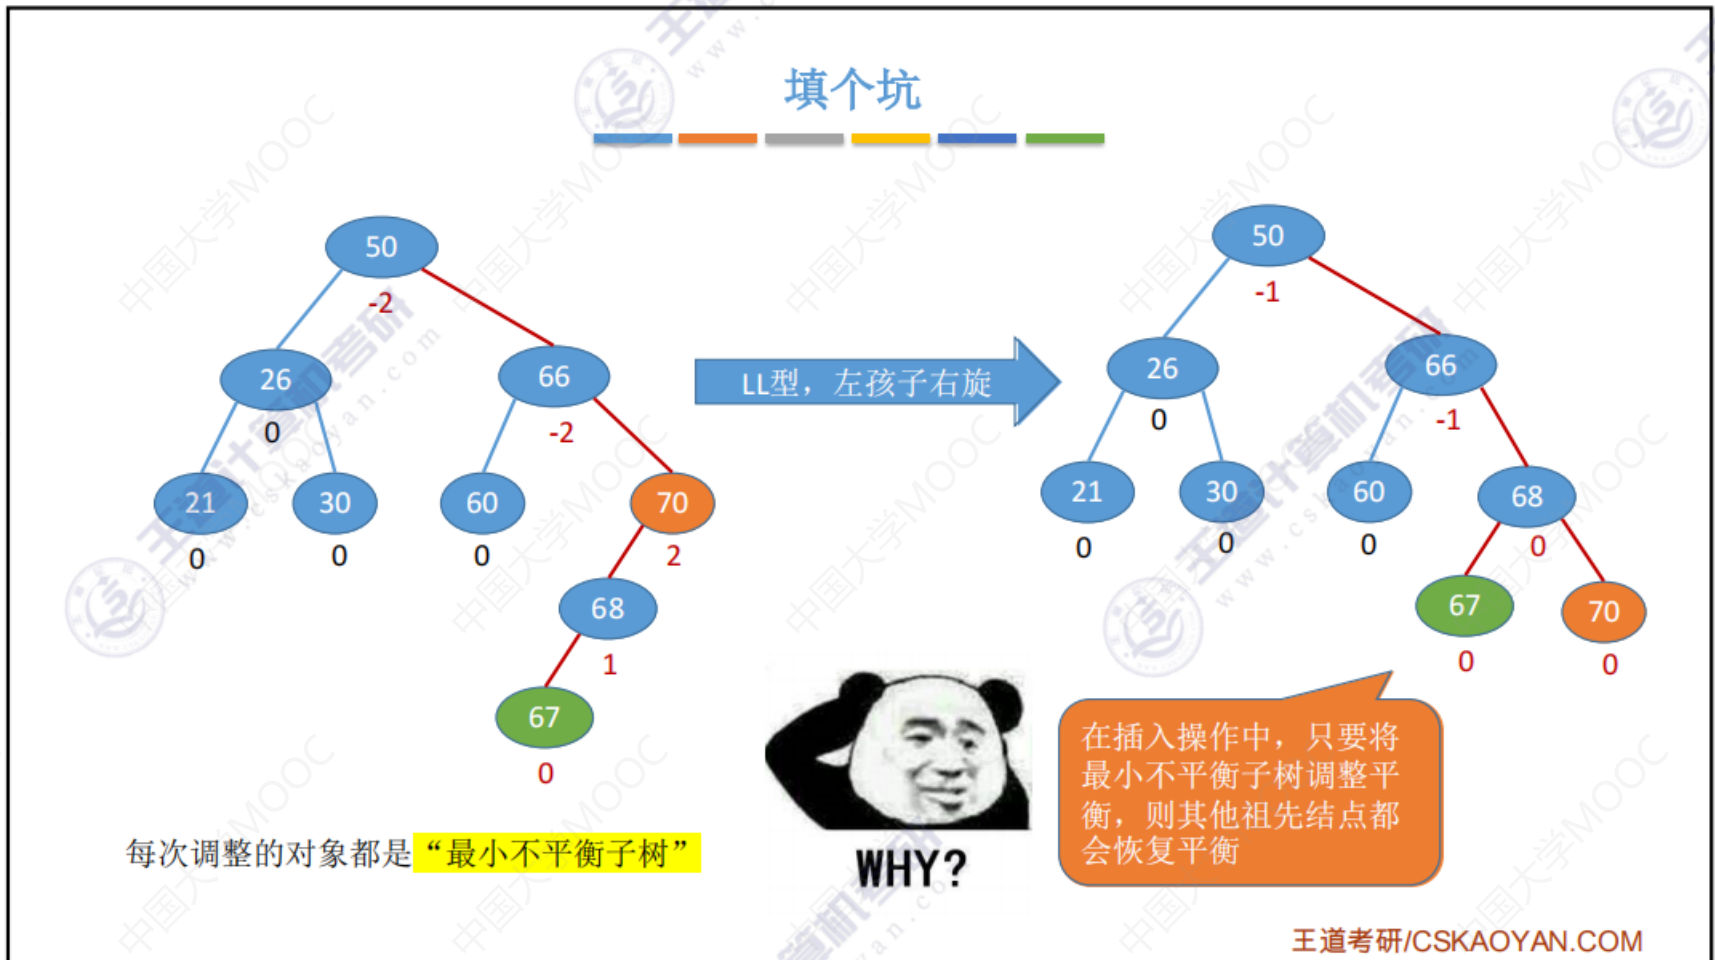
填个坑

50
-2
26
0
66
-2
21
0
30
0
60
0
70
2
68
1
67
0

LL型，左孩子右旋

50
-1
26
0
66
-1
21
0
30
0
60
0
68
0
67
0
70
0

WHY?

在插入操作中，只要将最小不平衡子树调整平衡，则其他祖先结点都会恢复平衡

每次调整的对象都是“最小不平衡子树”

王道考研/CSKAOYAN.COM